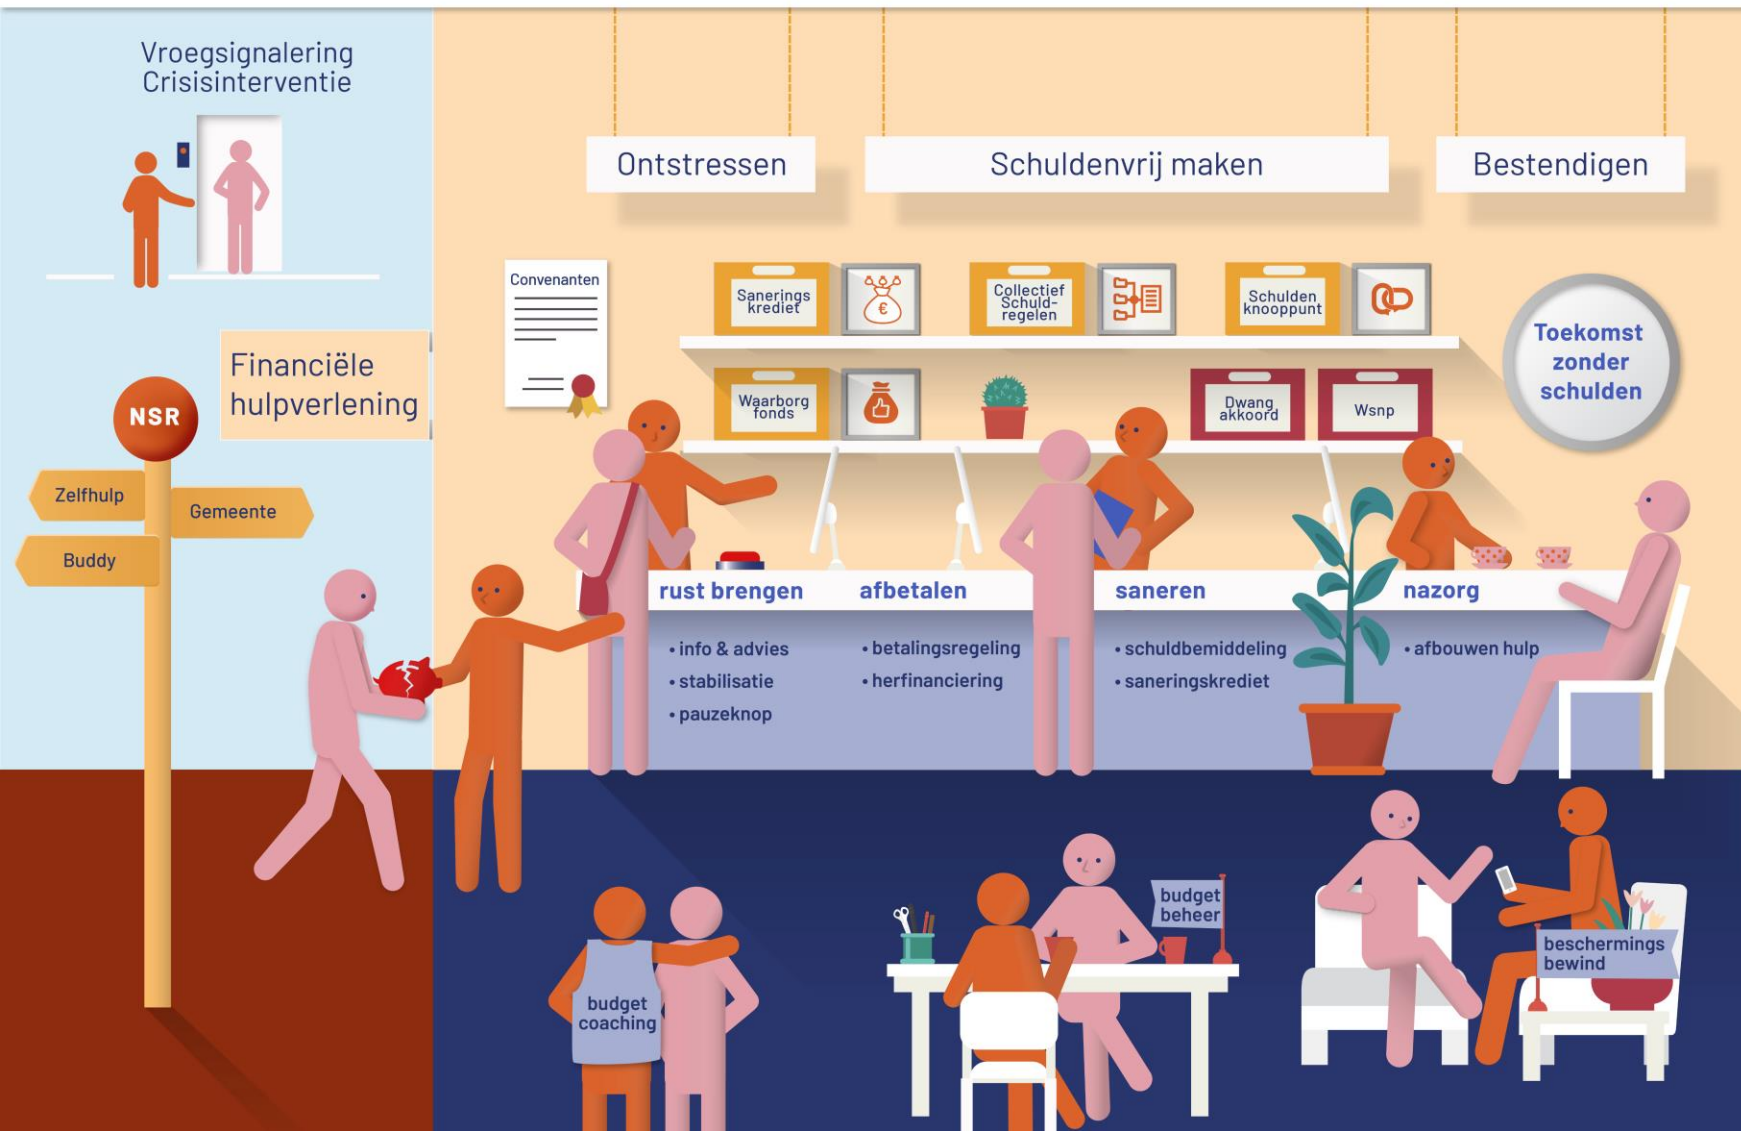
Vroegsignalering
Crisisinterventie

Ontstressen

Schuldenvrij maken

Bestendigen

Convenanten

Sanerings krediet

Collectief Schuldregelen

Schulden knooppunt

Toekomst zonder schulden

Financiële hulpverlening

NSR

Waarborg fonds

Dwang akkoord

Wsnp

Zelfhulp

Gemeente

Buddy

rust brengen
• info & advies
• stabilisatie
• pauzeknop

afbetalen
• betalingsregeling
• herfinanciering

saneren
• schuldbemiddeling
• saneringskrediet

nazorg
• afbouwen hulp

budget beheer

budget coaching

beschermings bewind